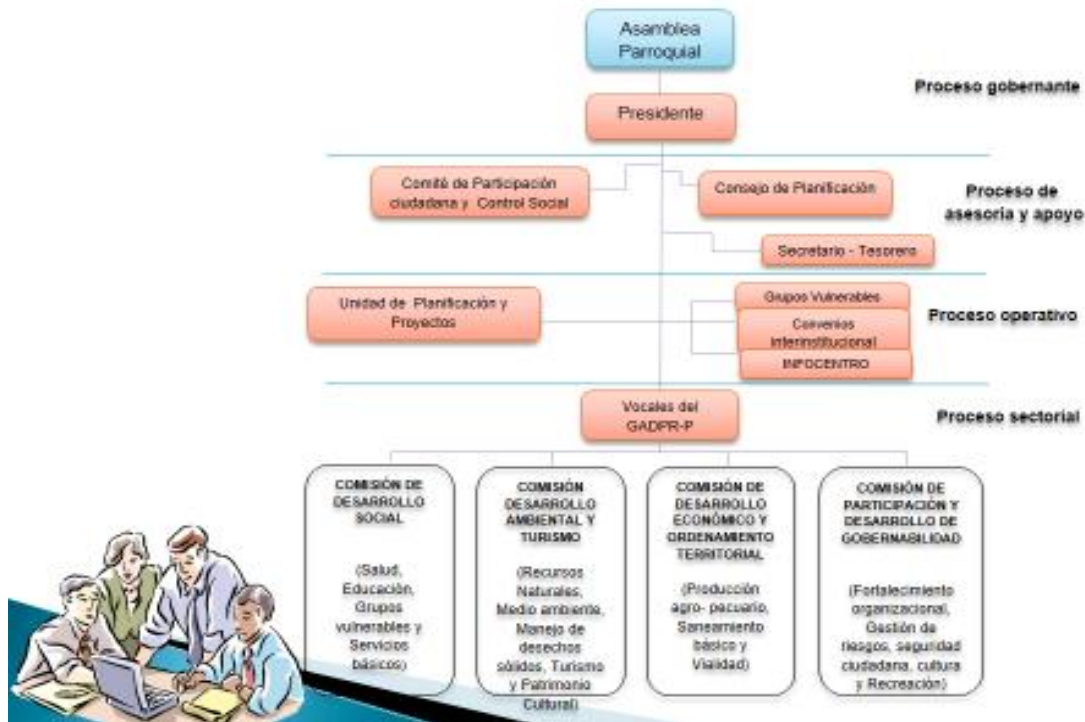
Asamblea Parroquial

Proceso gobernante

Presidente

Comité de Participación ciudadana y Control Social

Consejo de Planificación

Proceso de asesoria y apoyo

Secretario - Tesorero

Unidad de Planificación y Proyectos

Grupos Vulnerables

Convenios Interinstitucional

INFOCENTRO

Proceso operativo

Vocales del GADPR-P

Proceso sectorial

COMISIÓN DE DESARROLLO SOCIAL

(Salud, Educación, Grupos vulnerables y Servicios básicos)

COMISIÓN DESARROLLO AMBIENTAL Y TURISMO

(Recursos Naturales, Medio ambiente, Manejo de desechos sólidos, Turismo y Patrimonio Cultural)

COMISIÓN DE DESARROLLO ECONÓMICO Y ORDENAMIENTO TERRITORIAL

(Producción agro- pecuario, Saneamiento básico y Vialidad)

COMISIÓN DE PARTICIPACIÓN Y DESARROLLO DE GOBERNABILIDAD

(Fortalecimiento organizacional, Gestión de riesgos, seguridad ciudadana, cultura y Recreación)